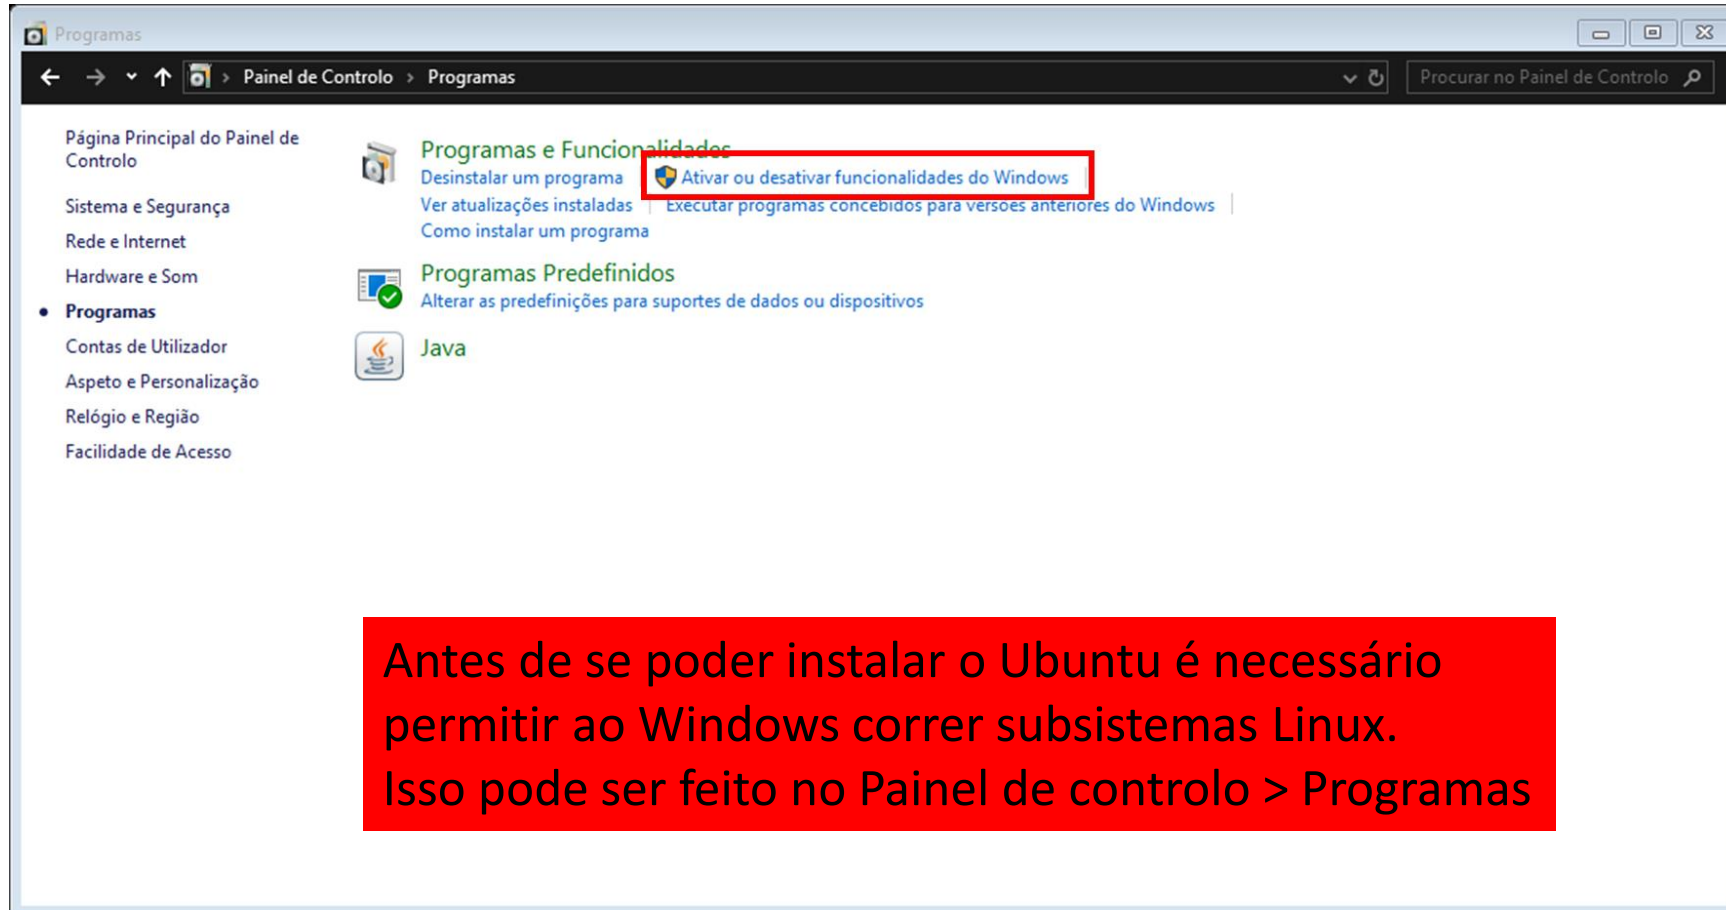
Programas

Painel de Controlo > Programas

Procurar no Painel de Controlo

Página Principal do Painel de Controlo

Sistema e Segurança

Rede e Internet

Hardware e Som

Programas

Contas de Utilizador

Aspeto e Personalização

Relógio e Região

Facilidade de Acesso

Programas e Funcionalidades

Desinstalar um programa | Ativar ou desativar funcionalidades do Windows | Ver atualizações instaladas | Executar programas concebidos para versões anteriores do Windows | Como instalar um programa

Programas Predefinidos

Alterar as predefinições para suportes de dados ou dispositivos

Java

Antes de se poder instalar o Ubuntu é necessário permitir ao Windows correr subsistemas Linux.
Isso pode ser feito no Painel de controlo > Programas